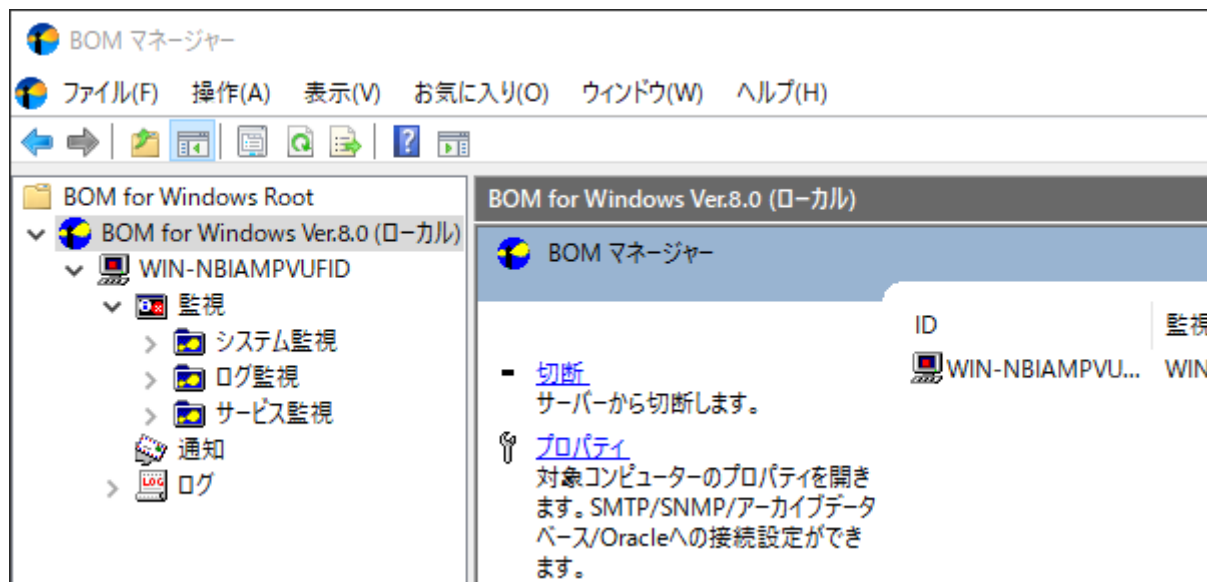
BOM マネージャー

ファイル(F) 操作(A) 表示(V) お気に入り(O) ウィンドウ(W) ヘルプ(H)

BOM for Windows Root
BOM for Windows Ver.8.0 (ローカル)
WIN-NBIAMPVUFID
監視
システム監視
ログ監視
サービス監視
通知
ログ

BOM for Windows Ver.8.0 (ローカル)

BOM マネージャー

切断
サーバーから切断します。

プロパティ
対象コンピューターのプロパティを開きます。SMTP/SNMP/アーカイブデータベース/Oracleへの接続設定ができます。

| ID | 監視 |
|---|---|
| WIN-NBIAMPVU... | WIN |